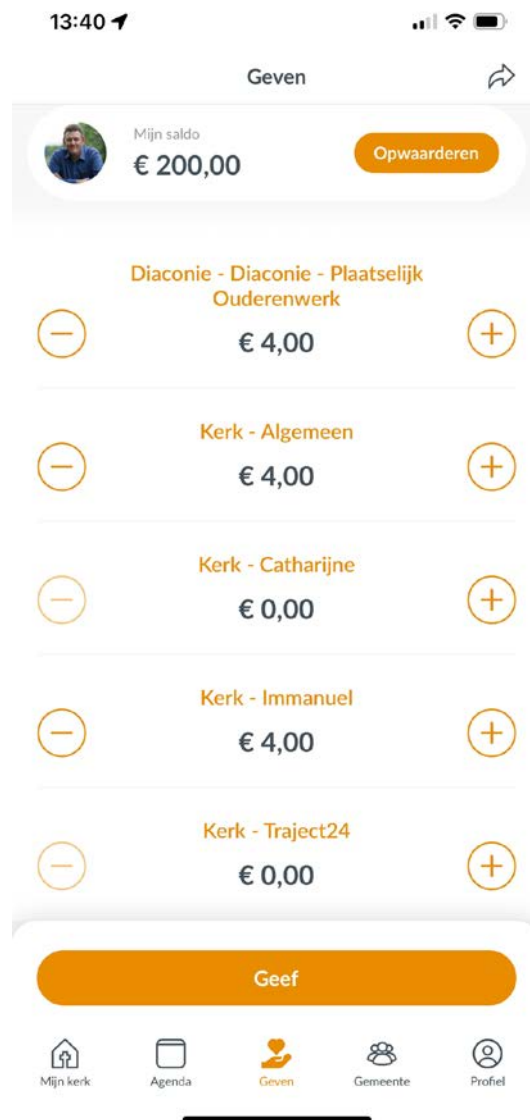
13:40

Geven

Mijn saldo
€ 200,00

Opwaarderen

Diaconie - Diaconie - Plaatselijk Ouderenwerk
€ 4,00

Kerk - Algemeen
€ 4,00

Kerk - Catharijne
€ 0,00

Kerk - Immanuel
€ 4,00

Kerk - Traject24
€ 0,00

Geef

Mijn kerk
Agenda
Geven
Gemeente
Profiel